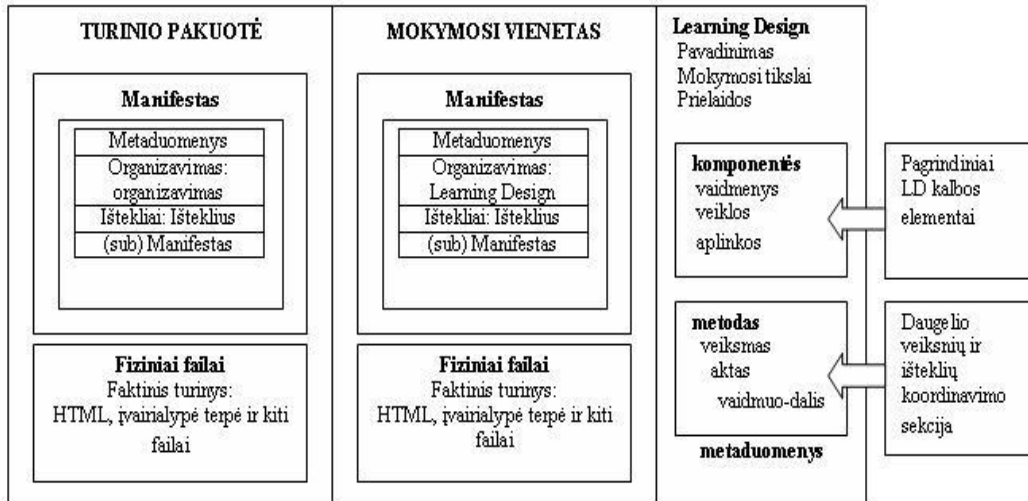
TURINIO PAKUOTĖ

Manifestas

Metaduomenys
Organizavimas: organizavimas
Ištekliai: Išteklius
(sub) Manifestas

Fiziniai failai
Faktinis turinys: HTML, įvairialypė terpė ir kiti failai

MOKYMOSI VIENETAS

Manifestas

Metaduomenys
Organizavimas: Learning Design
Ištekliai: Išteklius
(sub) Manifestas

Fiziniai failai
Faktinis turinys: HTML, įvairialypė terpė ir kiti failai

Learning Design
Pavadinimas
Mokymosi tikslai
Prielaidos

komponentės
vaidmenys
veiklos
aplinkos

metodas
veiksmas
aktas
vaidmuo-dalis

metaduomenys

Pagrindiniai LD kalbos elementai

Daugelio veiksnių ir išteklių koordinavimo sekcija